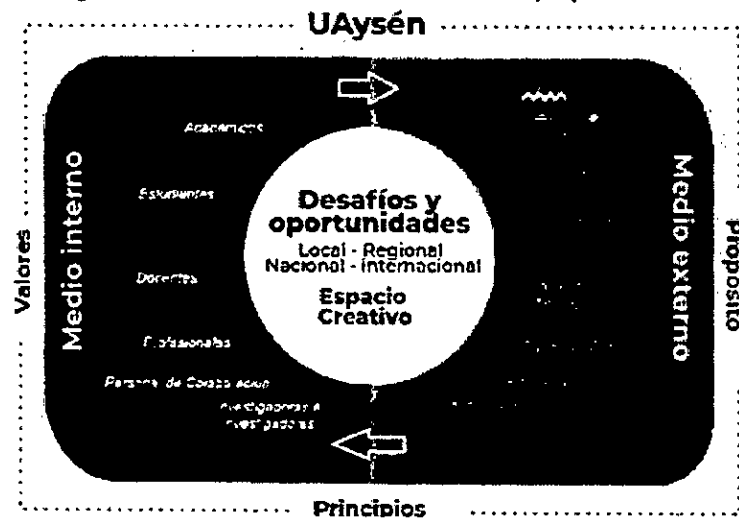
UAysén

Valores

Medio interno

Académicos

Estudiantes

Docentes

Profesionales

Personal de Colaboración

Investigadoras e investigadores

Desafíos y oportunidades

Local - Regional
Nacional - Internacional

Espacio Creativo

Medio externo

Propósito

Principios